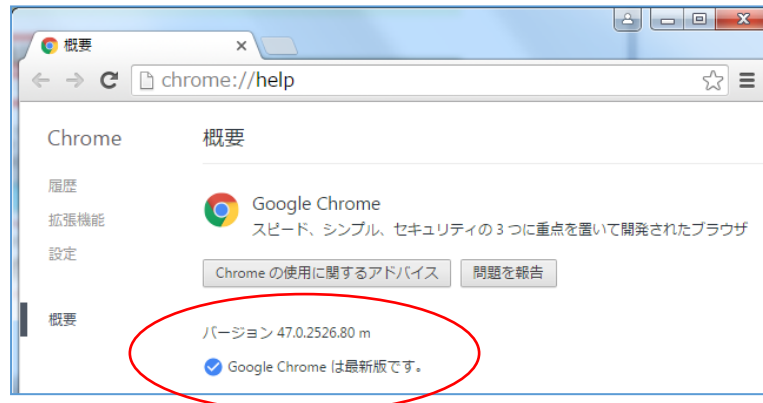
概要 ×

chrome://help

Chrome

履歴

拡張機能

設定

概要

概要

Google Chrome

スピード、シンプル、セキュリティの 3 つに重点を置いて開発されたブラウザ

Chrome の使用に関するアドバイス

問題を報告

バージョン 47.0.2526.80 m

Google Chrome は最新版です。